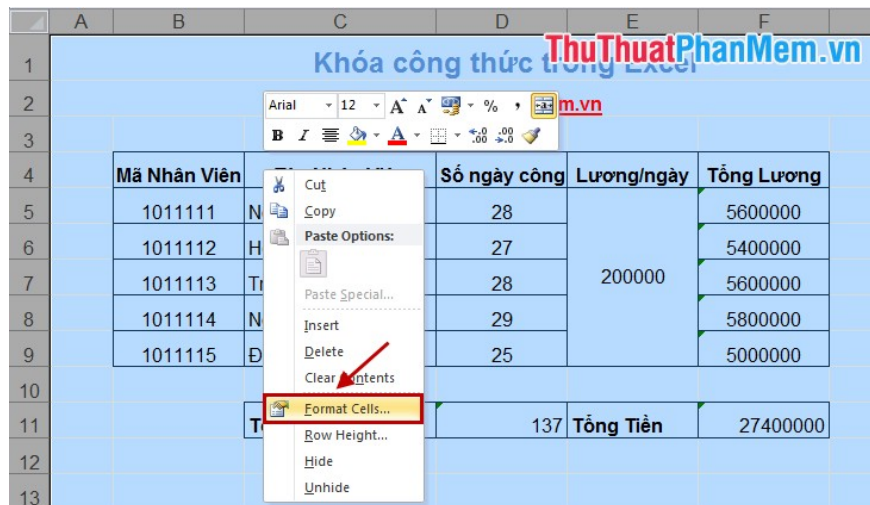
| | A | B | C | D | E | F |
|---|---|---|---|---|---|---|
| 1 | | Khóa công thức trong Excel | | | | |
| 2 | | | m.vn | | | |
| 3 | | | | | | |
| 4 | | Mã Nhân Viên | | Số ngày công | Lương/ngày | Tổng Lương |
| 5 | | 1011111 | N | 28 | | 5600000 |
| 6 | | 1011112 | H | 27 | | 5400000 |
| 7 | | 1011113 | Tr | 28 | 200000 | 5600000 |
| 8 | | 1011114 | N | 29 | | 5800000 |
| 9 | | 1011115 | Đ | 25 | | 5000000 |
| 10 | | | | | | |
| 11 | | | Tổ | 137 | Tổng Tiền | 27400000 |
| 12 | | | | | | |
| 13 | | | | | | |

ThuThuatPhanMem.vn

Arial 12 A A % ,
B I A

Cut
Copy
Paste Options:
Paste Special...
Insert
Delete
Clear Contents
Format Cells...
Row Height...
Hide
Unhide